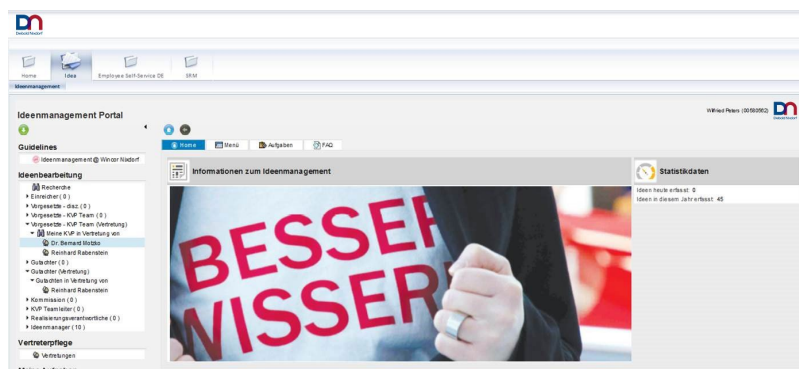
Diebold Nixdorf

Home
Idea
Employee Self-Service DE
SRM

Ideenmanagement

Ideenmanagement Portal

Wilfried Peters (00580562)

Guidelines
Ideenmanagement @ Wincor Nixdorf

Ideenbearbeitung
Recherche
Einreicher ( 0 )
Vorgesetzte - disz. ( 0 )
Vorgesetzte - KVP Team ( 0 )
Vorgesetzte - KVP Team (Vertretung)
Meine KVP in Vertretung von
Dr. Bernard Motzko
Reinhard Rabenstein
Gutachter ( 0 )
Gutachter (Vertretung)
Gutachten in Vertretung von
Reinhard Rabenstein
Kommission ( 0 )
KVP Teamleiter ( 0 )
Realisierungsverantwortliche ( 0 )
Ideenmanager ( 10 )

Vertreterpflege
Vertretungen

Home
Menü
Aufgaben
FAQ

Informationen zum Ideenmanagement

BESSER
WISSER

Statistikdaten
Ideen heute erfasst: 0
Ideen in diesem Jahr erfasst: 45